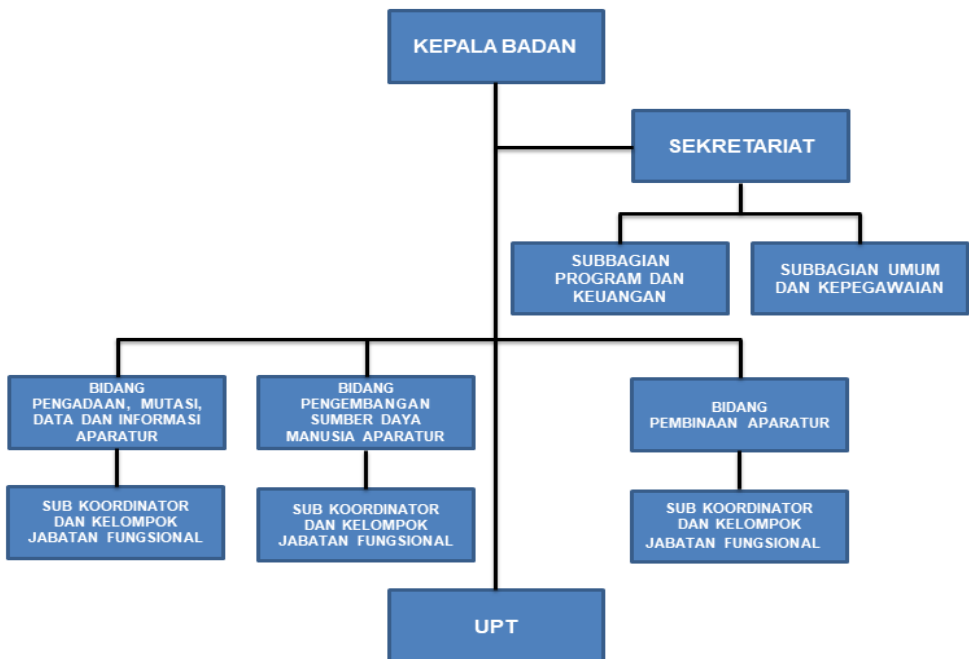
KEPALA BADAN

SEKRETARIAT

SUBBAGIAN PROGRAM DAN KEUANGAN

SUBBAGIAN UMUM DAN KEPEGAWAIAN

BIDANG PENGADAAN, MUTASI, DATA DAN INFORMASI APARATUR

SUB KOORDINATOR DAN KELOMPOK JABATAN FUNGSIONAL

BIDANG PENGEMBANGAN SUMBER DAYA MANUSIA APARATUR

SUB KOORDINATOR DAN KELOMPOK JABATAN FUNGSIONAL

BIDANG PEMBINAAN APARATUR

SUB KOORDINATOR DAN KELOMPOK JABATAN FUNGSIONAL

UPT